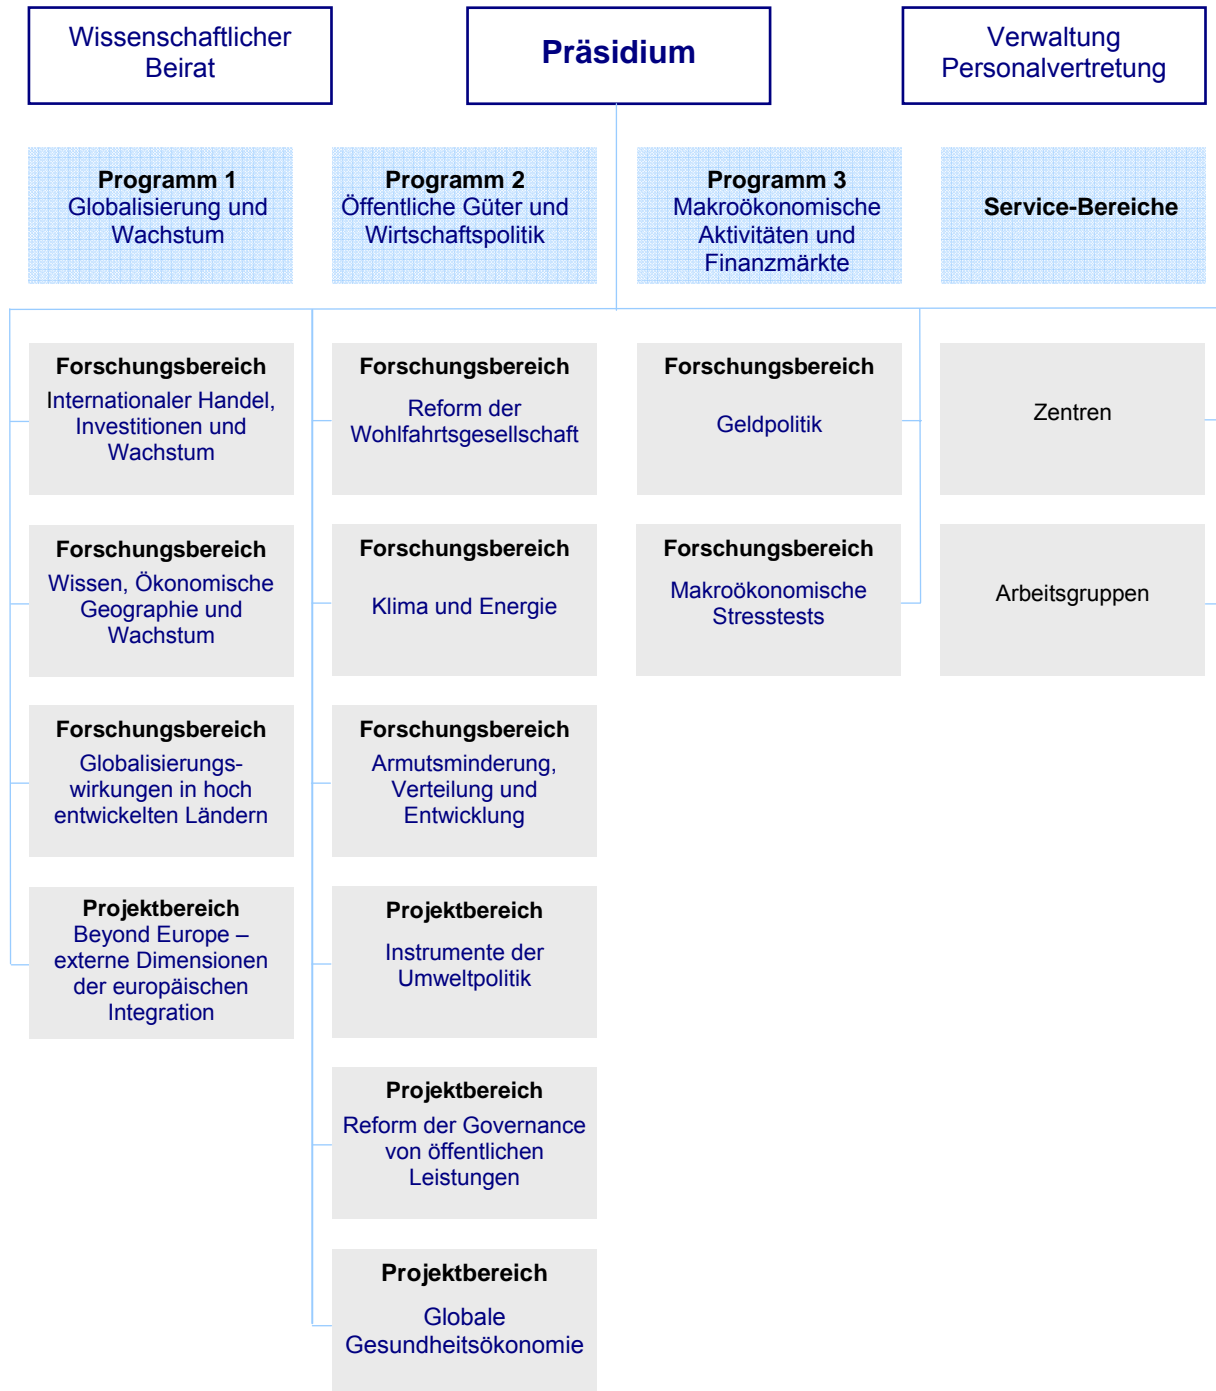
Wissenschaftlicher Beirat

Präsidium

Verwaltung
Personalvertretung

Programm 1
Globalisierung und Wachstum

Programm 2
Öffentliche Güter und Wirtschaftspolitik

Programm 3
Makroökonomische Aktivitäten und Finanzmärkte

Service-Bereiche

Forschungsbereich
Internationaler Handel, Investitionen und Wachstum

Forschungsbereich
Wissen, Ökonomische Geographie und Wachstum

Forschungsbereich
Globalisierungswirkungen in hoch entwickelten Ländern

Projektbereich
Beyond Europe – externe Dimensionen der europäischen Integration

Forschungsbereich
Reform der Wohlfahrtsgesellschaft

Forschungsbereich
Klima und Energie

Forschungsbereich
Armutsminderung, Verteilung und Entwicklung

Projektbereich
Instrumente der Umweltpolitik

Projektbereich
Reform der Governance von öffentlichen Leistungen

Projektbereich
Globale Gesundheitsökonomie

Forschungsbereich
Geldpolitik

Forschungsbereich
Makroökonomische Stresstests

Zentren

Arbeitsgruppen